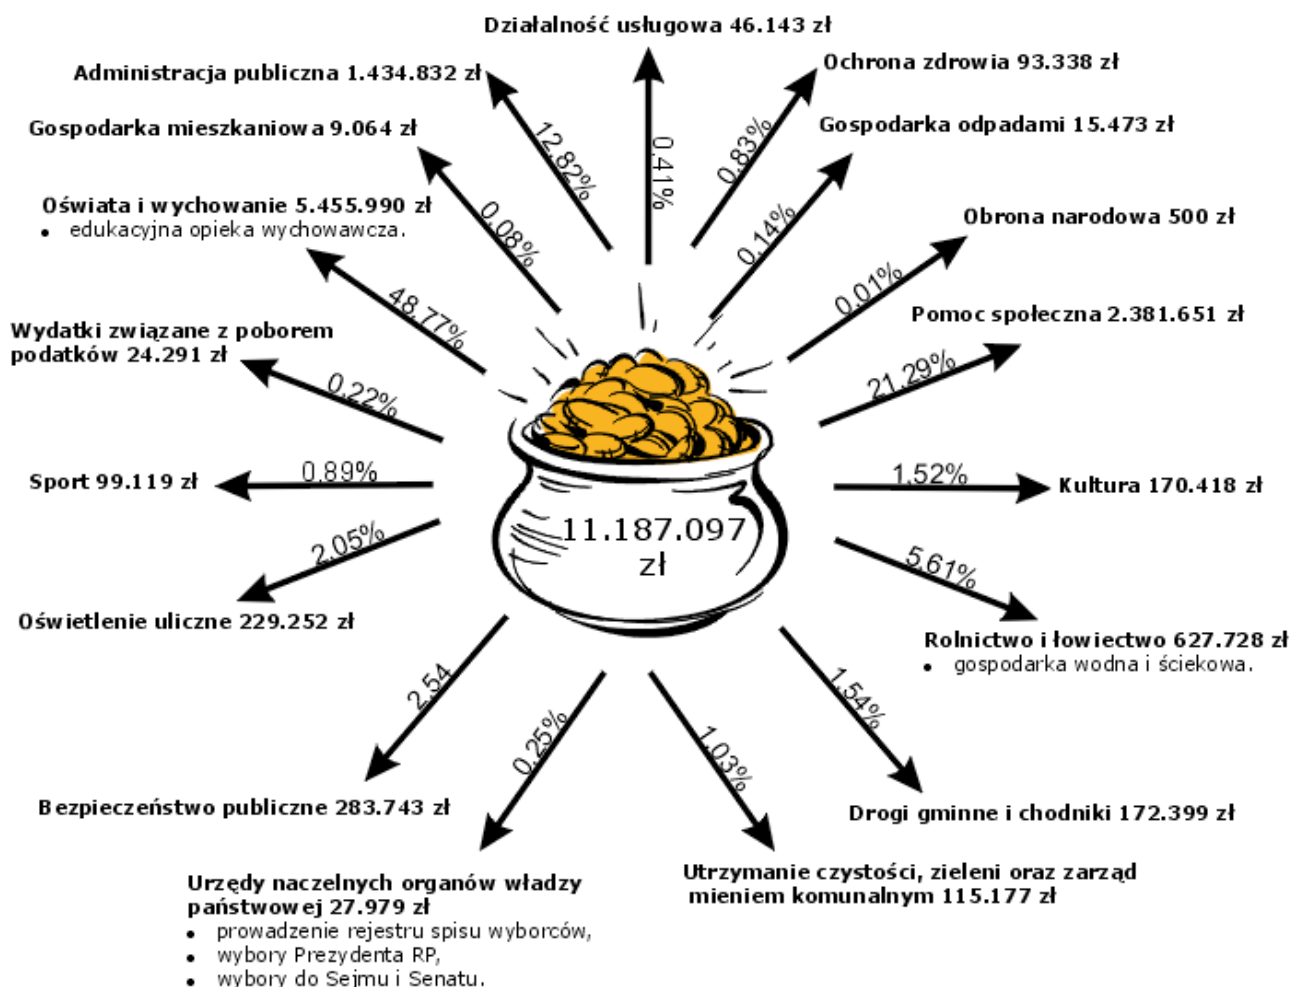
Działalność usługowa 46.143 zł

Administracja publiczna 1.434.832 zł

Ochrona zdrowia 93.338 zł

Gospodarka mieszkaniowa 9.064 zł

Gospodarka odpadami 15.473 zł

Oświata i wychowanie 5.455.990 zł
• edukacyjna opieka wychowawcza.

Obrona narodowa 500 zł

Pomoc społeczna 2.381.651 zł

Wydatki związane z poborem podatków 24.291 zł

12,82%

0,41%

0,83%

0,08%

0,14%

0,01%

48,77%

21,29%

0,22%

Sport 99.119 zł

0,89%

1,52%

Kultura 170.418 zł

11.187.097 zł

2,05%

5,61%

Oświetlenie uliczne 229.252 zł

Rolnictwo i łowiectwo 627.728 zł
• gospodarka wodna i ściekowa.

2,54

0,25%

1,03%

1,54%

Bezpieczeństwo publiczne 283.743 zł

Drogi gminne i chodniki 172.399 zł

Utrzymanie czystości, zieleni oraz zarząd mieniem komunalnym 115.177 zł

Urzędy naczelnych organów władzy państwowej 27.979 zł
• prowadzenie rejestru spisu wyborców,
• wybory Prezydenta RP,
• wybory do Sejmu i Senatu.